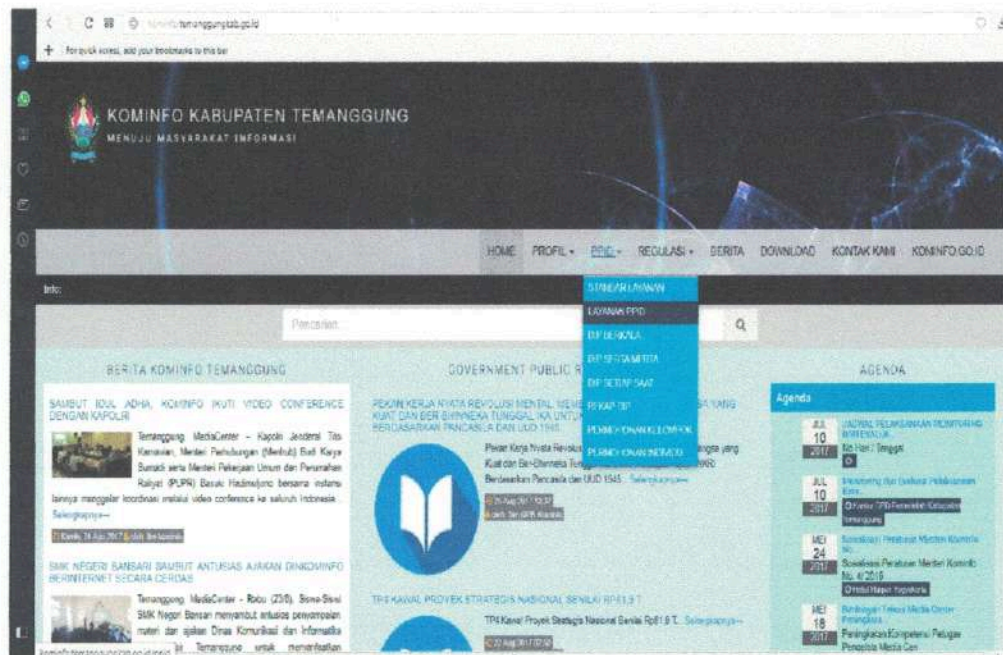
kominfo.temanggungkab.go.id

For quick access, add your bookmarks to this bar

KOMINFO KABUPATEN TEMANGGUNG

MENUJU MASYARAKAT INFORMASI

HOME PROFIL PPID REGULASI BERITA DOWNLOAD KONTAK KAMI KOMINFO.GO.ID

Info:

STANDAR LAYANAN
LAYANAN PPID
DIP BERKALA
DIP SERTA MERTA
DIP SETIAP SAAT
REKAP DIP
PERMOHONAN KELOMPOK
PERMOHONAN INDIVIDU

Pencarian

BERITA KOMINFO TEMANGGUNG

SAMBUT IDUL ADHA, KOMINFO IKUTI VIDEO CONFERENCE DENGAN KAPOLRI

Temanggung, MediaCenter – Kapolri Jenderal Tito Karnavian, Menteri Perhubungan (Menhub) Budi Karya Sumadi serta Menteri Pekerjaan Umum dan Perumahan Rakyat (PUPR) Basuki Hadimuljono bersama instansi lainnya menggelar koordinasi melalui video conference ke seluruh Indonesia... Selengkapnya→

SMK NEGERI BANSARI SAMBUT ANTUSIAS AJAKAN DINKOMINFO BERINTERNET SECARA CERDAS

Temanggung, MediaCenter - Rabu (23/8), Siswa-Siswi SMK Negeri Bansari menyambut antusias penyampaian materi dan ajakan Dinas Komunikasi dan Informatika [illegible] Temanggung untuk memanfaatkan

GOVERNMENT PUBLIC R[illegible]

PEKAN KERJA NYATA REVOLUSI MENTAL MEM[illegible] BANGSA YANG KUAT DAN BER BHINNEKA TUNGGAL IKA UNTUK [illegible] BERDASARKAN PANCASILA DAN UUD 1945

Pekan Kerja Nyata Revolusi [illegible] Bangsa yang Kuat dan Ber-Bhinneka Tunggal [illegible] (NKRI) Berdasarkan Pancasila dan UUD 1945... Selengkapnya→

TP4 KAWAL PROYEK STRATEGIS NASIONAL SENILAI RP61,9 T

TP4 Kawal Proyek Strategis Nasional Senilai Rp61,9 T... Selengkapnya→

AGENDA

Agenda

JUL 10 2017 JADWAL PELAKSANAAN MONITORING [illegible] Ke Hari / Tanggal

JUL 10 2017 Monitoring dan Evaluasi Pelaksanaan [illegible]

MEI 24 2017 Sosialisasi Peraturan Menteri Kominfo No. 4/2016

MEI 18 2017 Peningkatan Kompetensi Petugas Pengelola Media Center